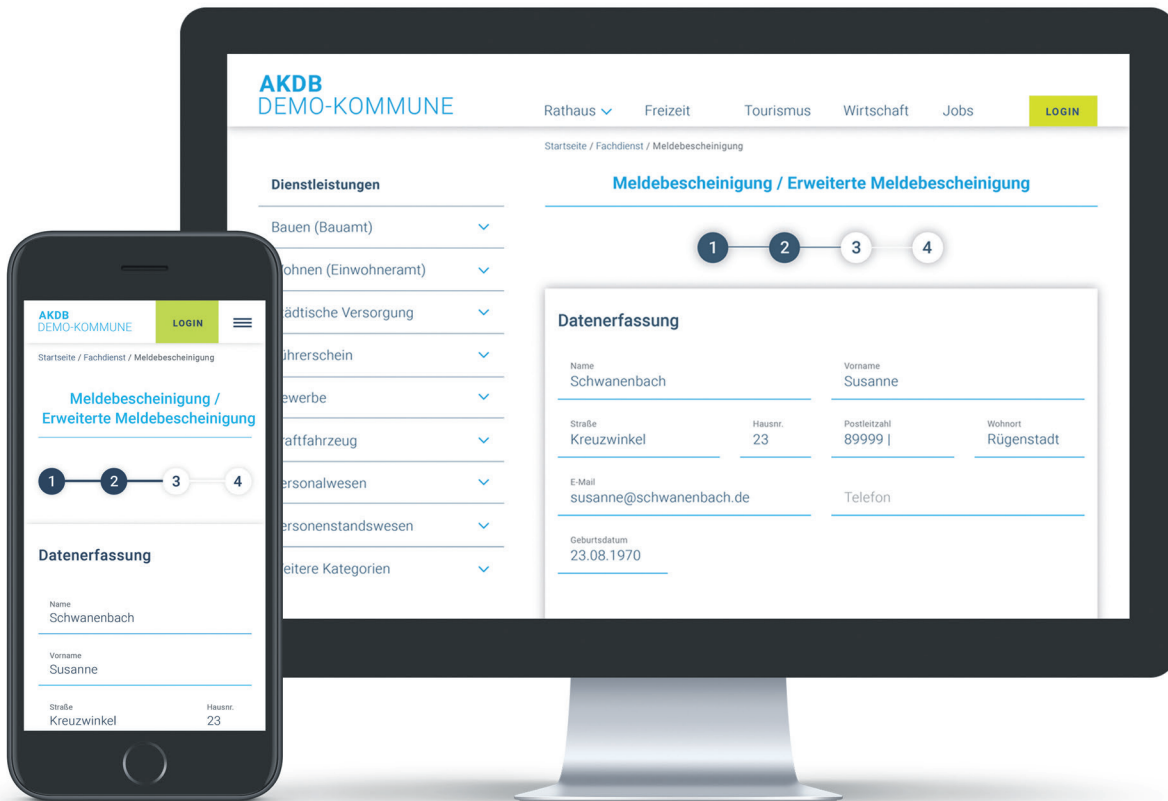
AKDB
DEMO-KOMMUNE

Rathaus Freizeit Tourismus Wirtschaft Jobs LOGIN

Startseite / Fachdienst / Meldebescheinigung

Dienstleistungen

Bauen (Bauamt)
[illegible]ohnen (Einwohneramt)
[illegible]ädtische Versorgung
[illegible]ührerschein
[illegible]ewerbe
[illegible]raftfahrzeug
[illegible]ersonalwesen
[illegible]ersonenstandswesen
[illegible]eitere Kategorien

Meldebescheinigung / Erweiterte Meldebescheinigung

1 2 3 4

Datenerfassung

Name
Schwanenbach

Vorname
Susanne

Straße
Kreuzwinkel

Hausnr.
23

Postleitzahl
89999 |

Wohnort
Rügenstadt

E-Mail
susanne@schwanenbach.de

Telefon

Geburtsdatum
23.08.1970

AKDB
DEMO-KOMMUNE

LOGIN

Startseite / Fachdienst / Meldebescheinigung

Meldebescheinigung / Erweiterte Meldebescheinigung

1 2 3 4

Datenerfassung

Name
Schwanenbach

Vorname
Susanne

Straße
Kreuzwinkel

Hausnr.
23